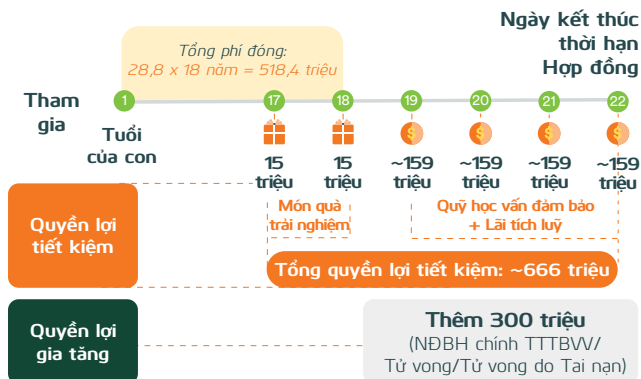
Ngày kết thúc thời hạn Hợp đồng

Tổng phí đóng:
28,8 x 18 năm = 518,4 triệu

Tham gia

1 17 18 19 20 21 22

Tuổi của con

15 triệu

15 triệu

~159 triệu

~159 triệu

~159 triệu

~159 triệu

Quyền lợi tiết kiệm

Món quà trải nghiệm

Quỹ học vấn đảm bảo + Lãi tích luỹ

Tổng quyền lợi tiết kiệm: ~666 triệu

Quyền lợi gia tăng

Thêm 300 triệu
(NĐBH chính TTTBVV/ Tử vong/Tử vong do Tai nạn)